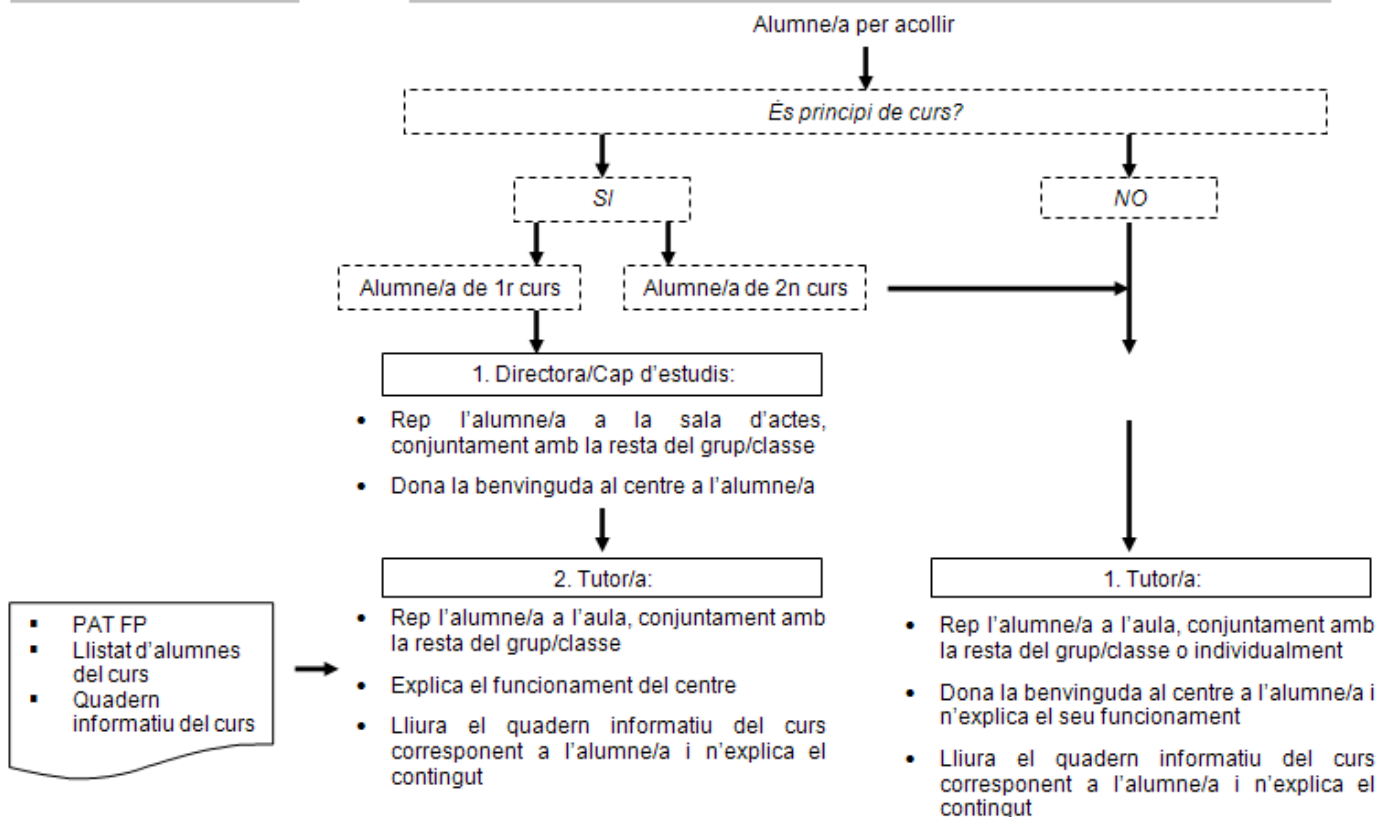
Alumne/a per acollir

És principi de curs?

SI

NO

Alumne/a de 1r curs

Alumne/a de 2n curs

1. Directora/Cap d'estudis:

- Rep l'alumne/a a la sala d'actes, conjuntament amb la resta del grup/classe
- Dona la benvinguda al centre a l'alumne/a

2. Tutor/a:

- PAT FP
- Llistat d'alumnes del curs
- Quadern informatiu del curs

- Rep l'alumne/a a l'aula, conjuntament amb la resta del grup/classe
- Explica el funcionament del centre
- Lliura el quadern informatiu del curs corresponent a l'alumne/a i n'explica el contingut

1. Tutor/a:

- Rep l'alumne/a a l'aula, conjuntament amb la resta del grup/classe o individualment
- Dona la benvinguda al centre a l'alumne/a i n'explica el seu funcionament
- Lliura el quadern informatiu del curs corresponent a l'alumne/a i n'explica el contingut